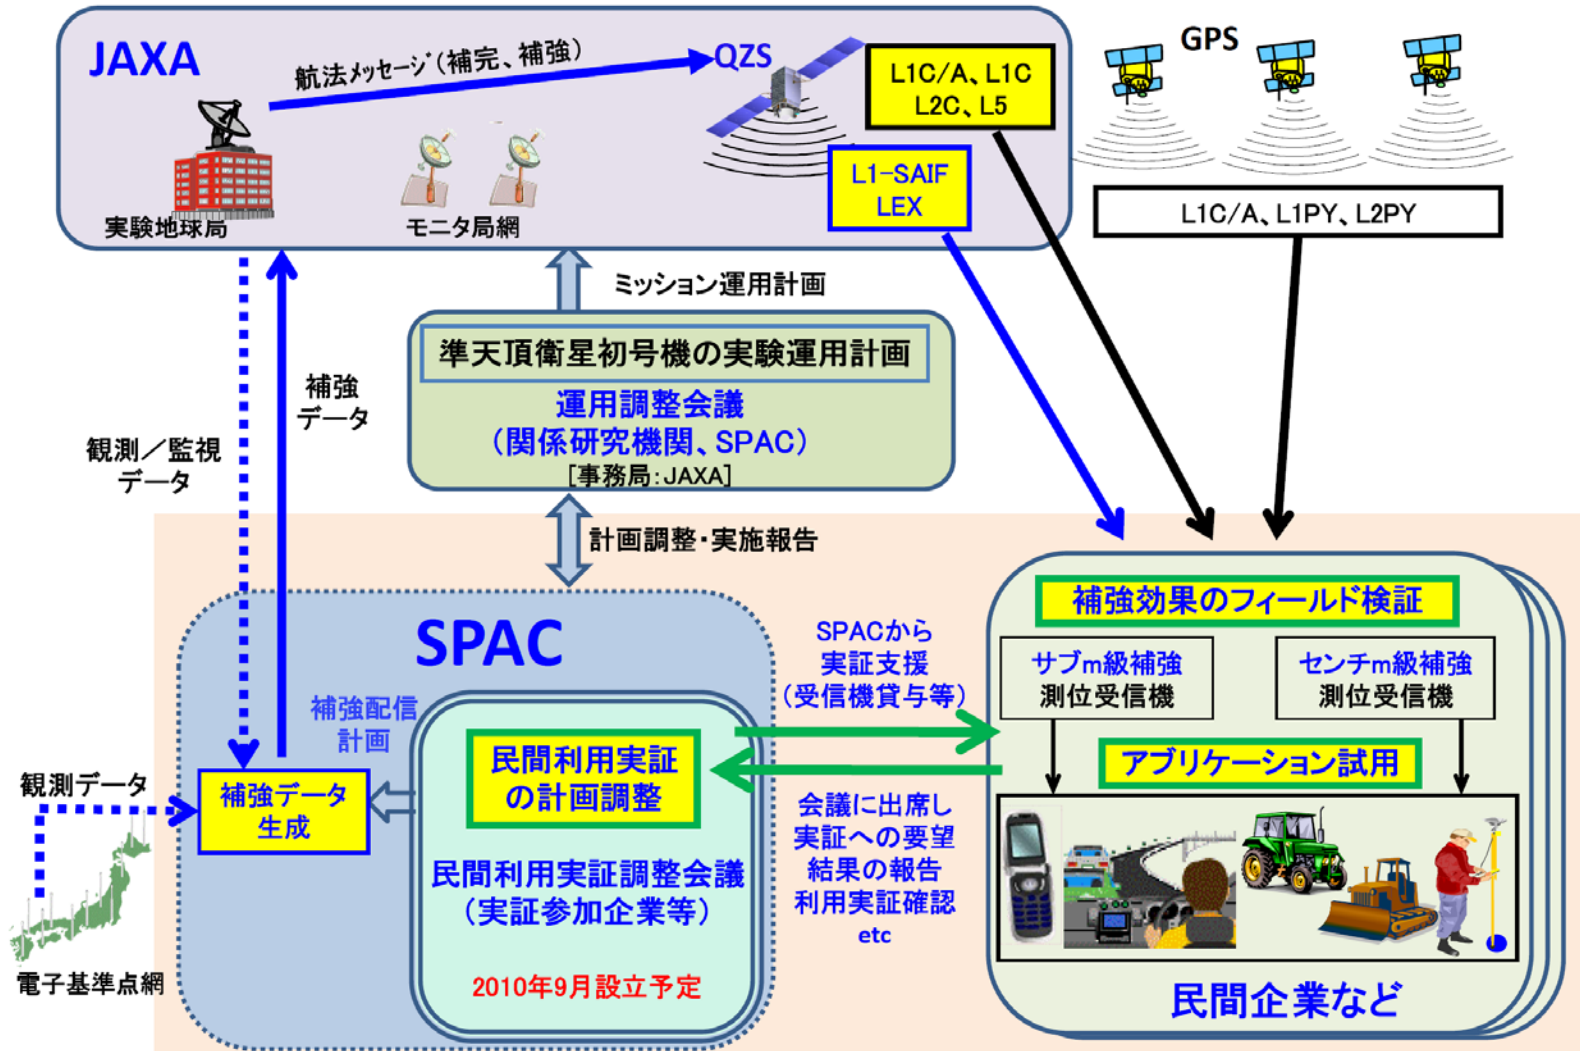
JAXA

航法メッセージ（補完、補強）

QZS

L1C/A、L1C
L2C、L5

GPS

実験地球局

モニタ局網

L1-SAIF
LEX

L1C/A、L1PY、L2PY

ミッション運用計画

補強
データ

観測／監視
データ

準天頂衛星初号機の実験運用計画

運用調整会議
（関係研究機関、SPAC）
［事務局：JAXA］

計画調整・実施報告

SPAC

補強配信
計画

観測データ

補強データ
生成

電子基準点網

民間利用実証
の計画調整

民間利用実証調整会議
（実証参加企業等）

2010年9月設立予定

SPACから
実証支援
（受信機貸与等）

会議に出席し
実証への要望
結果の報告
利用実証確認
etc

補強効果のフィールド検証

サブm級補強
測位受信機

センチm級補強
測位受信機

アプリケーション試用

民間企業など